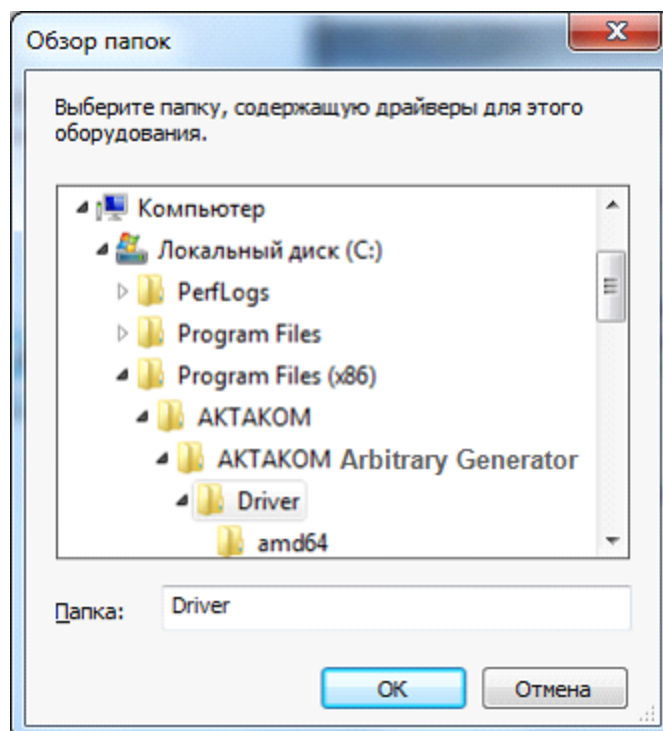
Обзор папок

Выберите папку, содержащую драйверы для этого оборудования.

Компьютер
Локальный диск (C:)
PerfLogs
Program Files
Program Files (x86)
AKTAKOM
AKTAKOM Arbitrary Generator
Driver
amd64

Папка: Driver

OK
Отмена